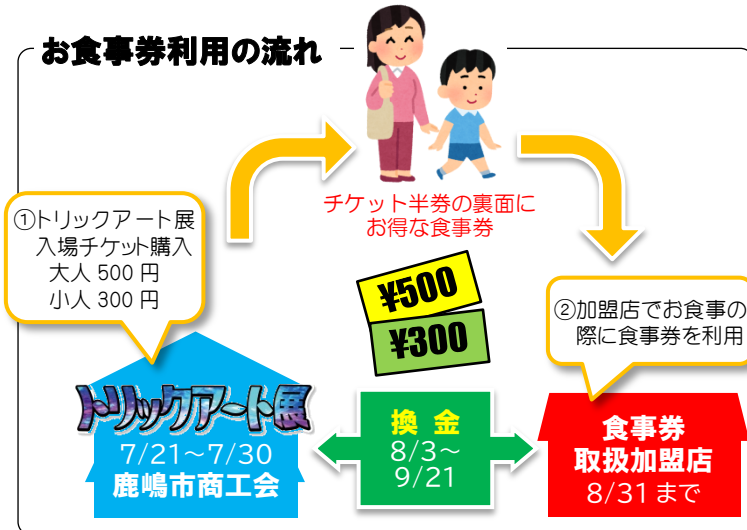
お食事券利用の流れ

チケット半券の裏面に
お得な食事券

①トリックアート展
入場チケット購入
大人 500 円
小人 300 円

¥500
¥300

②加盟店でお食事の
際に食事券を利用

トリックアート展
7/21～7/30
鹿嶋市商工会

換金
8/3～
9/21

食事券
取扱加盟店
8/31まで